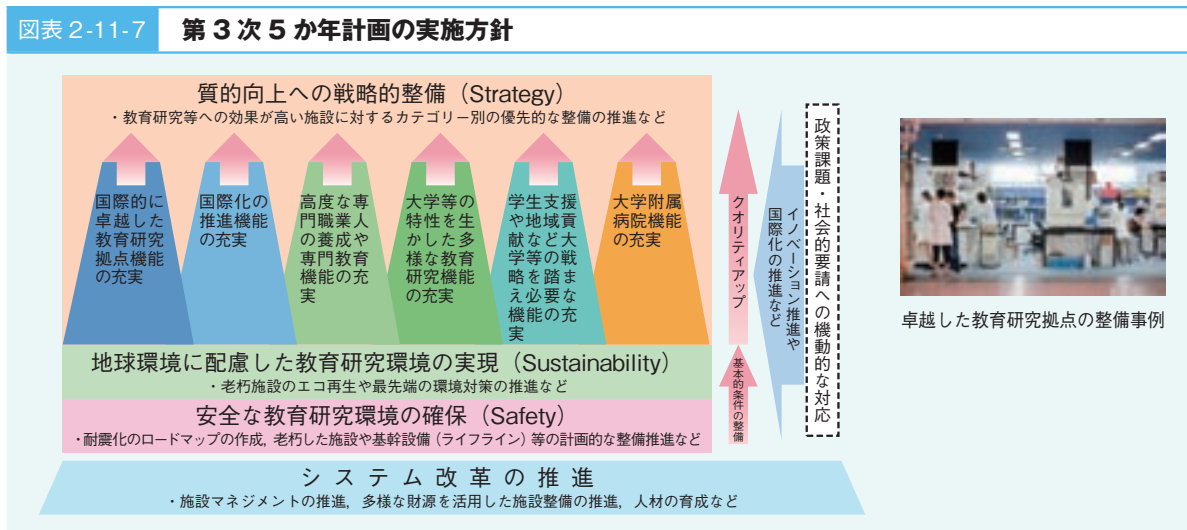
図表 2-11-7　第３次５か年計画の実施方針

質的向上への戦略的整備（Strategy）
・教育研究等への効果が高い施設に対するカテゴリー別の優先的な整備の推進など

国際的に卓越した教育研究拠点機能の充実

国際化の推進機能の充実

高度な専門職業人の養成や専門教育機能の充実

大学等の特性を生かした多様な教育研究機能の充実

学生支援や地域貢献など大学等の戦略を踏まえ必要な機能の充実

大学附属病院機能の充実

クオリティアップ

基本的条件の整備

イノベーション推進や国際化の推進など

政策課題・社会的要請への機動的な対応

地球環境に配慮した教育研究環境の実現（Sustainability）
・老朽施設のエコ再生や最先端の環境対策の推進など

安全な教育研究環境の確保（Safety）
・耐震化のロードマップの作成，老朽した施設や基幹設備（ライフライン）等の計画的な整備推進など

システム改革の推進
・施設マネジメントの推進，多様な財源を活用した施設整備の推進，人材の育成など

卓越した教育研究拠点の整備事例